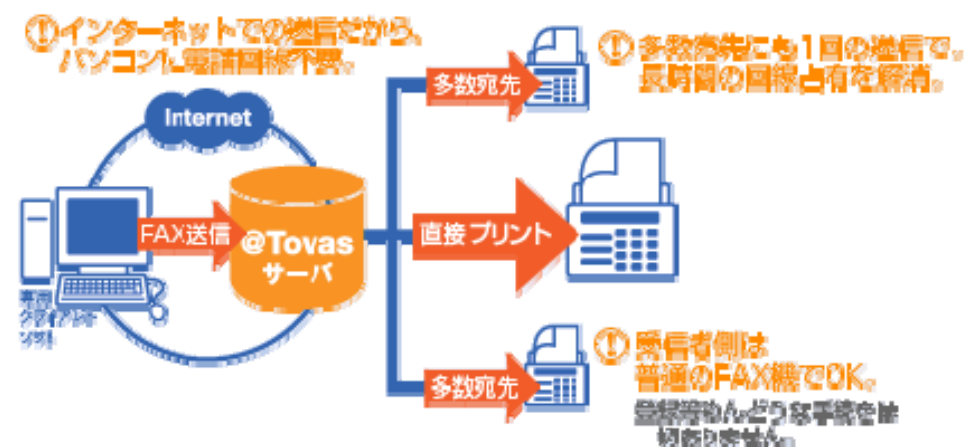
①インターネットでの送信だから、パソコンも電話回線不要。

Internet

FAX送信

@Tovas サーバ

専用クライアントソフト

多数宛先

① 多数宛先にも1回の送信で、長時間の回線占有を解消。

直接プリント

多数宛先

① 受信者側は普通のFAX機でOK。

登録等めんどうな手続きは一切ありません。